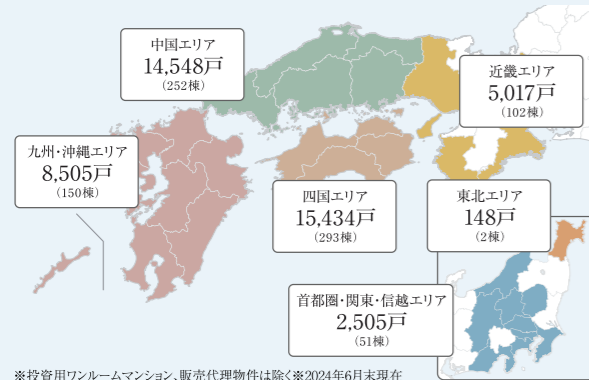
中国エリア
14,548戸
(252棟)

近畿エリア
5,017戸
(102棟)

九州・沖縄エリア
8,505戸
(150棟)

四国エリア
15,434戸
(293棟)

東北エリア
148戸
(2棟)

首都圏・関東・信越エリア
2,505戸
(51棟)

※投資用ワンルームマンション、販売代理物件は除く※2024年6月末現在